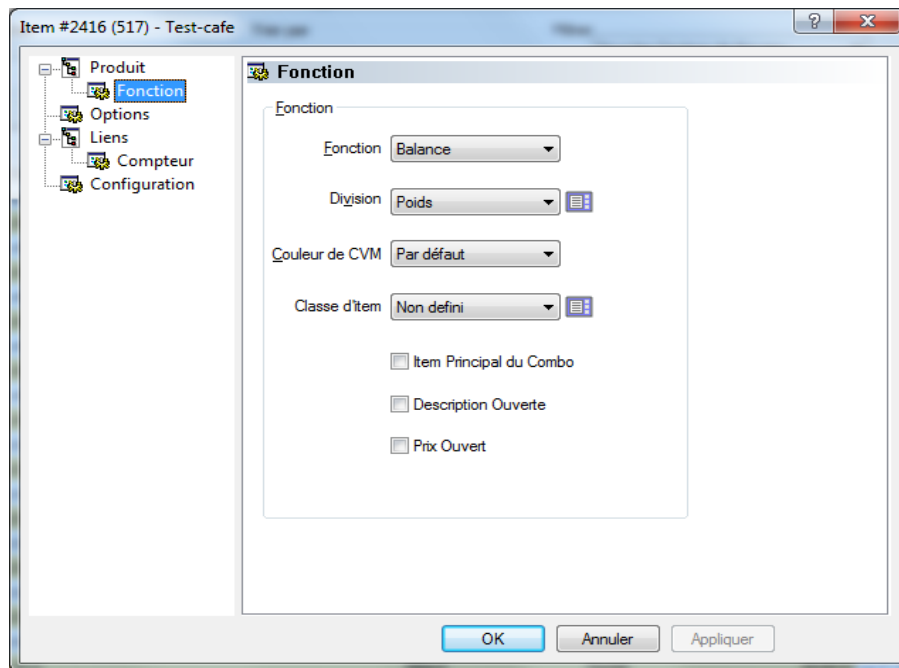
Item #2416 (517) - Test-cafe

Produit
Fonction
Options
Liens
Compteur
Configuration

Fonction

Fonction

Fonction Balance

Division Poids

Couleur de CVM Par défaut

Classe d'item Non defini

Item Principal du Combo

Description Ouverte

Prix Ouvert

OK Annuler Appliquer